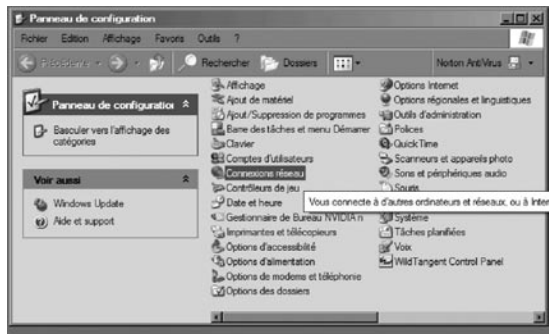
Panneau de configuration

Fichier Edition Affichage Favoris Outils ?

Précédente Rechercher Dossiers Norton AntiVirus

Panneau de configuratio

Basculer vers l'affichage des catégories

Voir aussi

Windows Update

Aide et support

Affichage
Ajout de matériel
Ajout/Suppression de programmes
Barre des tâches et menu Démarrer
Clavier
Comptes d'utilisateurs
Connexions réseau
Contrôleurs de jeu
Date et heure
Gestionnaire de Bureau NVIDIA n
Imprimantes et télécopieurs
Options d'accessibilité
Options d'alimentation
Options de modems et téléphonie
Options des dossiers

Options Internet
Options régionales et linguistiques
Outils d'administration
Polices
QuickTime
Scanneurs et appareils photo
Sons et périphériques audio
Souris
Système
Tâches planifiées
Voix
WildTangent Control Panel

Vous connecte à d'autres ordinateurs et réseaux, ou à Inter